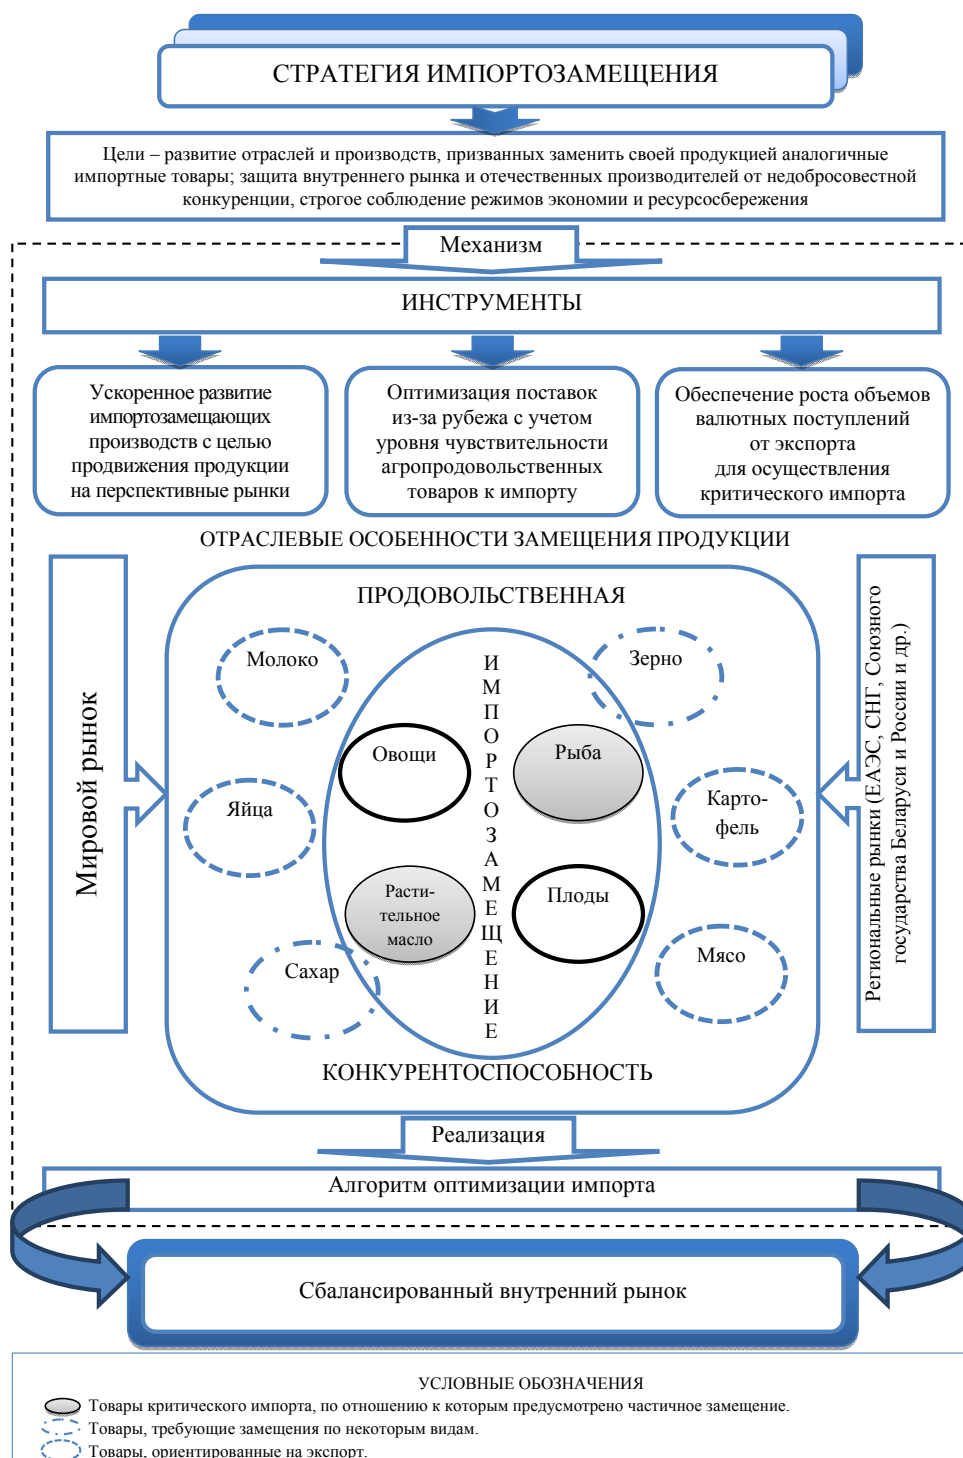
СТРАТЕГИЯ ИМПОРТОЗАМЕЩЕНИЯ

Цели – развитие отраслей и производств, призванных заменить своей продукцией аналогичные импортные товары; защита внутреннего рынка и отечественных производителей от недобросовестной конкуренции, строгое соблюдение режимов экономии и ресурсосбережения

Механизм

ИНСТРУМЕНТЫ

Ускоренное развитие импортозамещающих производств с целью продвижения продукции на перспективные рынки

Оптимизация поставок из-за рубежа с учетом уровня чувствительности агропродовольственных товаров к импорту

Обеспечение роста объемов валютных поступлений от экспорта для осуществления критического импорта

ОТРАСЛЕВЫЕ ОСОБЕННОСТИ ЗАМЕЩЕНИЯ ПРОДУКЦИИ

Мировой рынок

ПРОДОВОЛЬСТВЕННАЯ

Молоко

Зерно

И
М
П
О
Р
Т
О
З
А
М
Е
Щ
Е
Н
И
Е

Овощи

Рыба

Яйца

Картофель

Растительное масло

Плоды

Сахар

Мясо

КОНКУРЕНТОСПОСОБНОСТЬ

Региональные рынки (ЕАЭС, СНГ, Союзного государства Беларуси и России и др.)

Реализация

Алгоритм оптимизации импорта

Сбалансированный внутренний рынок

УСЛОВНЫЕ ОБОЗНАЧЕНИЯ
Товары критического импорта, по отношению к которым предусмотрено частичное замещение.
Товары, требующие замещения по некоторым видам.
Товары, ориентированные на экспорт.